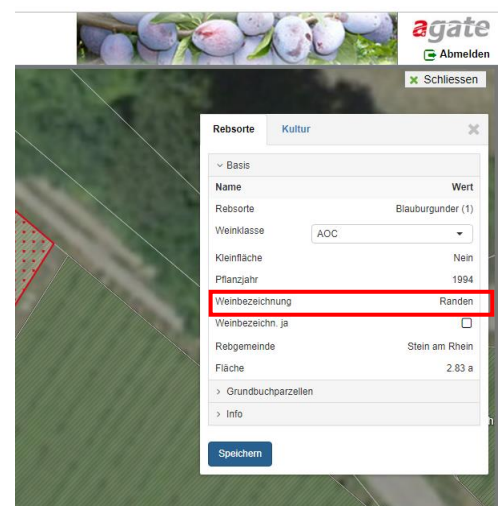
agate
Abmelden
Schliessen

Rebsorte
Kultur

Basis

| Name | Wert |
|---|---|
| Rebsorte | Blauburgunder (1) |
| Weinklasse | AOC |
| Kleinfläche | Nein |
| Pflanzjahr | 1994 |
| Weinbezeichnung | Randen |
| Weinbezeichn. ja | |
| Rebgemeinde | Stein am Rhein |
| Fläche | 2.83 a |

Grundbuchparzellen
Info

Speichern